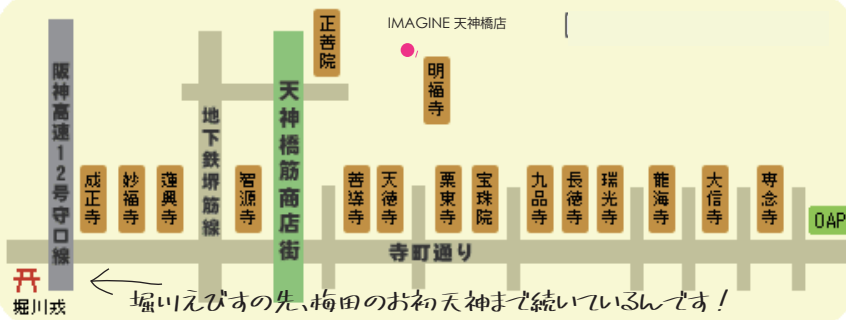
IMAGINE 天神橋店

阪神高速12号守口線

地下鉄堺筋線

天神橋筋商店街

正善院

明福寺

成正寺

妙福寺

蓮興寺

智源寺

善導寺

天徳寺

栗東寺

宝珠院

九品寺

長徳寺

瑞光寺

龍海寺

大信寺

専念寺

OAP

寺町通り

堀川戎

堀川えびすの先、梅田のお初天神まで続いているんです！